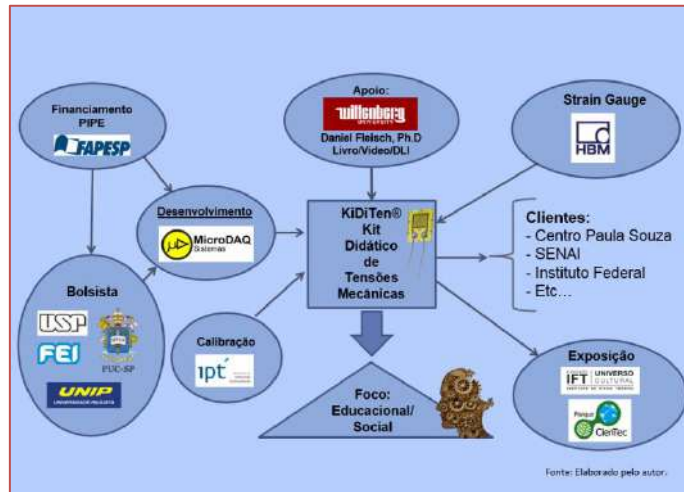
Financiamento PIPE

FAPESP

Apoio:

Wittenberg UNIVERSITY

Daniel Fleisch, Ph.D Livro/Video/DLI

Strain Gauge

HBM

Desenvolvimento

MicroDAQ Sistemas

KiDiTen® Kit Didático de Tensões Mecânicas

Clientes:
- Centro Paula Souza
- SENAI
- Instituto Federal
- Etc...

Bolsista

USP

FEI

PUC-SP

UNIP UNIVERSIDADE PAULISTA

Calibração

ipt

Foco: Educacional/ Social

Exposição

IFT UNIVERSO CULTURAL

Parque CienTec

Fonte: Elaborado pelo autor.